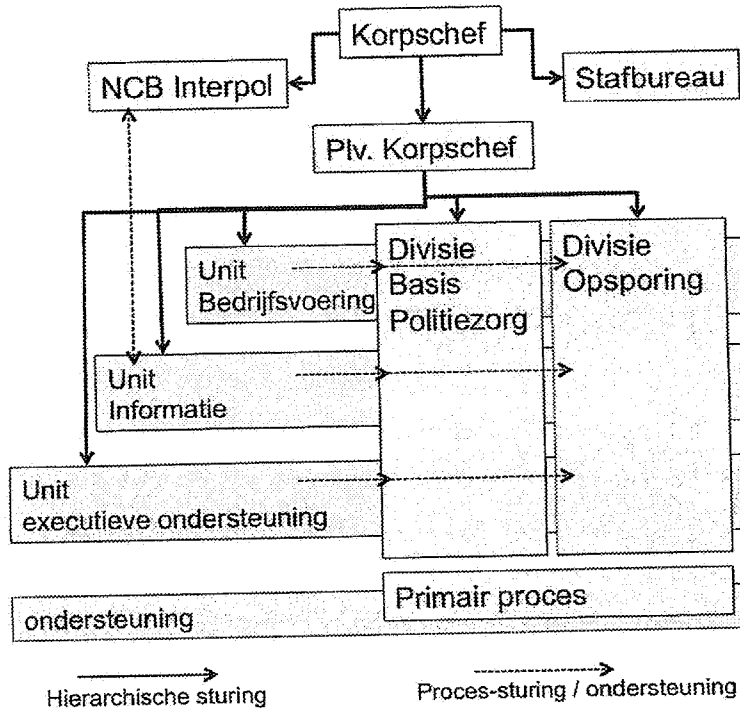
Korpschef

NCB Interpol

Stafbureau

Plv. Korpschef

Unit Bedrijfsvoering

Divisie Basis Politiezorg

Divisie Opsporing

Unit Informatie

Unit executieve ondersteuning

Primair proces

ondersteuning

Hierarchische sturing

Proces-sturing / ondersteuning